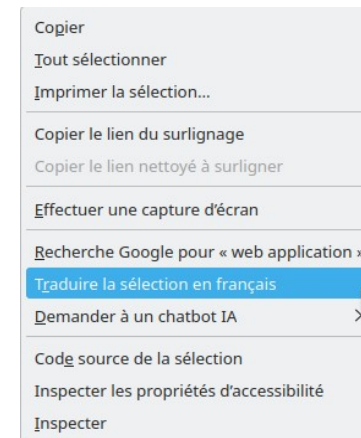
Copier
Tout sélectionner
Imprimer la sélection…

Copier le lien du surlignage
Copier le lien nettoyé à surligner

Effectuer une capture d'écran

Recherche Google pour « web application »
Traduire la sélection en français
Demander à un chatbot IA >

Code source de la sélection
Inspecter les propriétés d'accessibilité
Inspecter